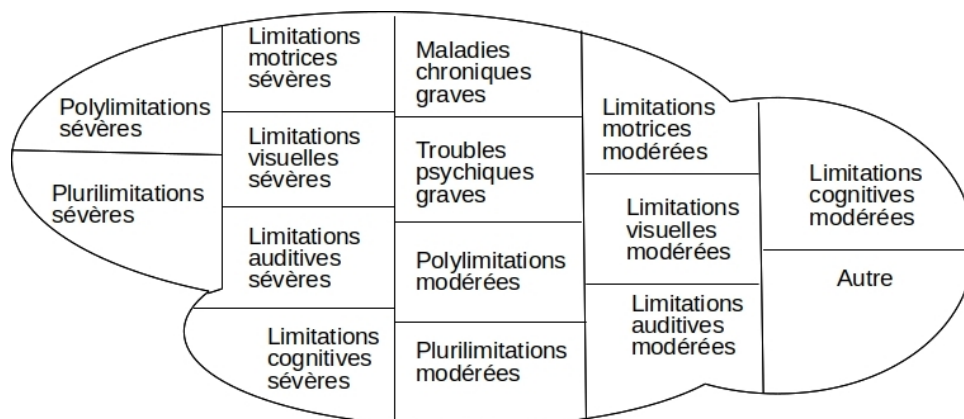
Polylimitations sévères

Plurilimitations sévères

Limitations motrices sévères

Limitations visuelles sévères

Limitations auditives sévères

Limitations cognitives sévères

Maladies chroniques graves

Troubles psychiques graves

Polylimitations modérées

Plurilimitations modérées

Limitations motrices modérées

Limitations visuelles modérées

Limitations auditives modérées

Limitations cognitives modérées

Autre